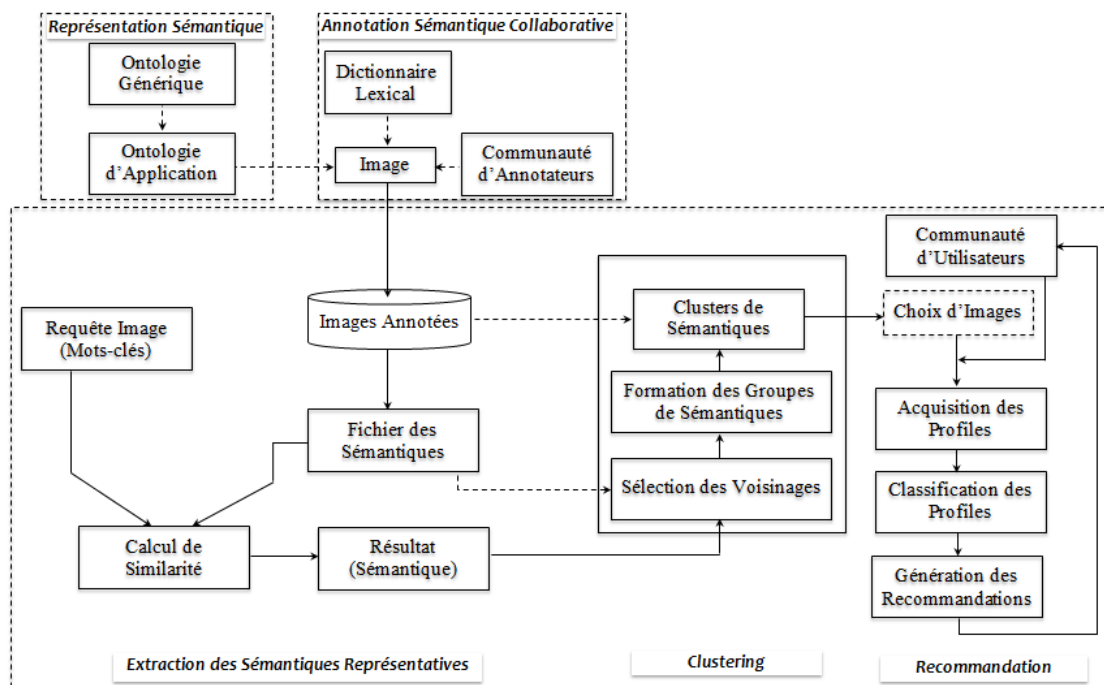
Représentation Sémantique

Ontologie Générique

Ontologie d'Application

Annotation Sémantique Collaborative

Dictionnaire Lexical

Image

Communauté d'Annotateurs

Communauté d'Utilisateurs

Images Annotées

Clusters de Sémantiques

Choix d'Images

Requête Image (Mots-clés)

Formation des Groupes de Sémantiques

Acquisition des Profiles

Fichier des Sémantiques

Sélection des Voisinages

Classification des Profiles

Calcul de Similarité

Résultat (Sémantique)

Génération des Recommandations

Extraction des Sémantiques Représentatives

Clustering

Recommandation